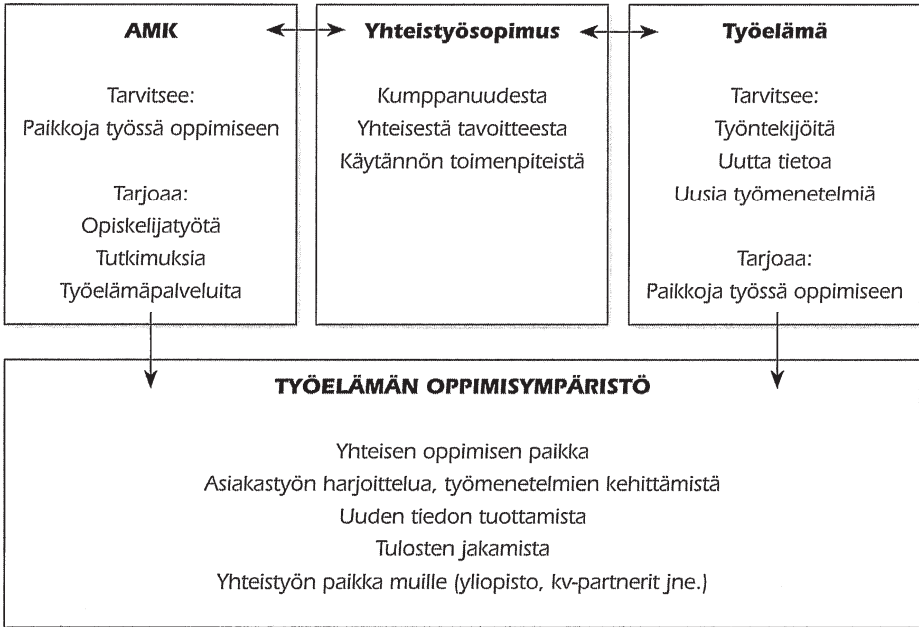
AMK

Tarvitsee:
Paikkoja työssä oppimiseen

Tarjoaa:
Opiskelijatyötä
Tutkimuksia
Työelämäpalveluita

Yhteistyösopimus

Kumppanuudesta
Yhteisestä tavoitteesta
Käytännön toimenpiteistä

Työelämä

Tarvitsee:
Työntekijöitä
Uutta tietoa
Uusia työmenetelmiä

Tarjoaa:
Paikkoja työssä oppimiseen

TYÖELÄMÄN OPPIMISYMPÄRISTÖ

Yhteisen oppimisen paikka
Asiakastyön harjoittelua, työmenetelmien kehittämistä
Uuden tiedon tuottamista
Tulosten jakamista
Yhteistyön paikka muille (yliopisto, kv-partnerit jne.)